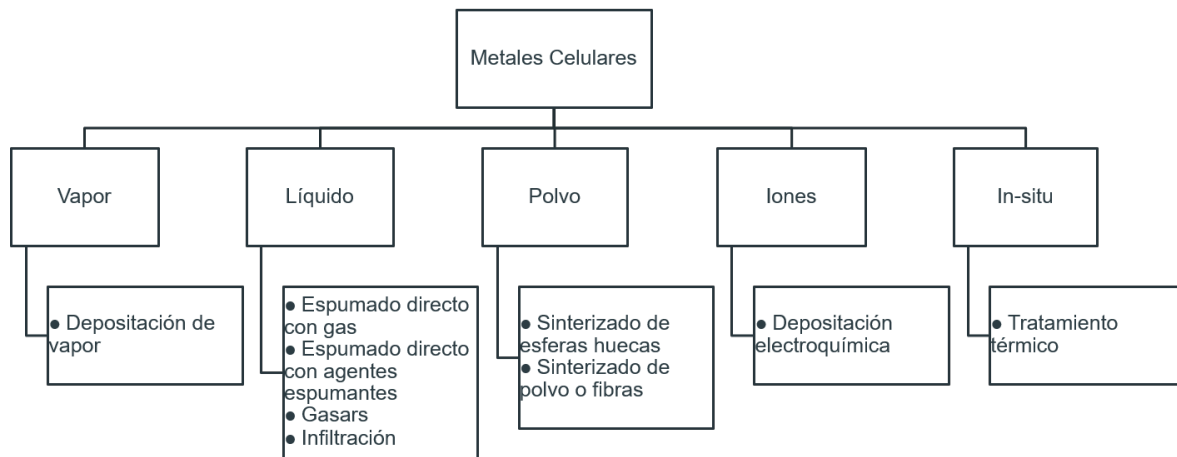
Metales Celulares

Vapor

● Depositación de vapor

Líquido

● Espumado directo con gas
● Espumado directo con agentes espumantes
● Gasars
● Infiltración

Polvo

● Sinterizado de esferas huecas
● Sinterizado de polvo o fibras

Iones

● Depositación electroquímica

In-situ

● Tratamiento térmico